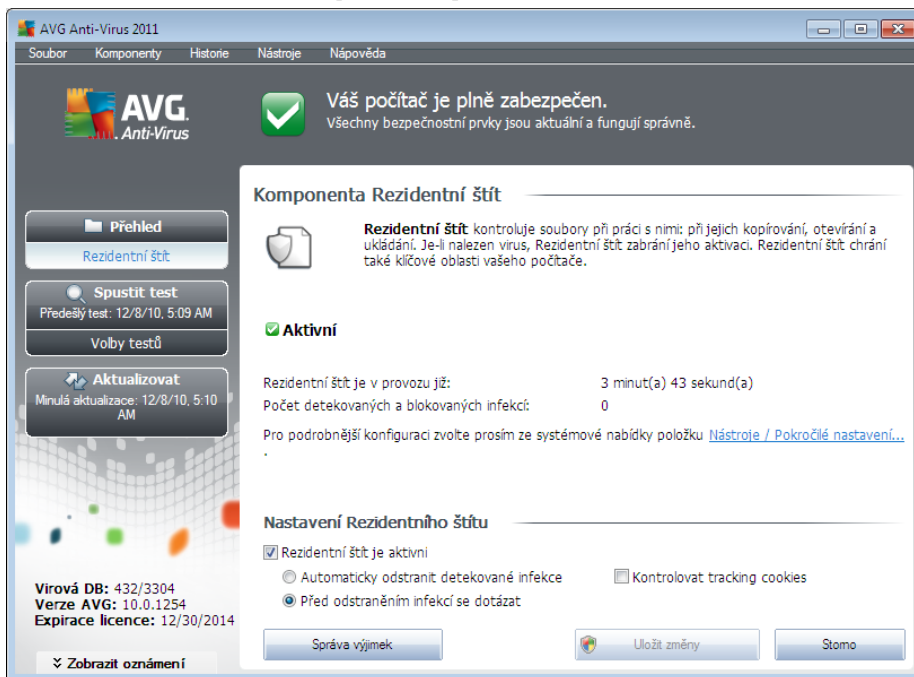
AVG Anti-Virus 2011

Soubor Komponenty Historie Nástroje Nápověda

AVG Anti-Virus

Váš počítač je plně zabezpečen.
Všechny bezpečnostní prvky jsou aktuální a fungují správně.

Přehled
Rezidentní štít

Spustit test
Předešlý test: 12/8/10, 5:09 AM

Volby testů

Aktualizovat
Minulá aktualizace: 12/8/10, 5:10 AM

Virová DB: 432/3304
Verze AVG: 10.0.1254
Expirace licence: 12/30/2014

Zobrazit oznámení

Komponenta Rezidentní štít

Rezidentní štít kontroluje soubory při práci s nimi: při jejich kopírování, otevírání a ukládání. Je-li nalezen virus, Rezidentní štít zabrání jeho aktivaci. Rezidentní štít chrání také klíčové oblasti vašeho počítače.

Aktivní

Rezidentní štít je v provozu již: 3 minut(a) 43 sekund(a)
Počet detekovaných a blokovaných infekcí: 0

Pro podrobnější konfiguraci zvolte prosím ze systémové nabídky položku Nástroje / Pokročilé nastavení... .

Nastavení Rezidentního štítu

Rezidentní štít je aktivní
Automaticky odstranit detekované infekce
Kontrolovat tracking cookies
Před odstraněním infekcí se dotázat

Správa výjimek
Uložit změny
Storno